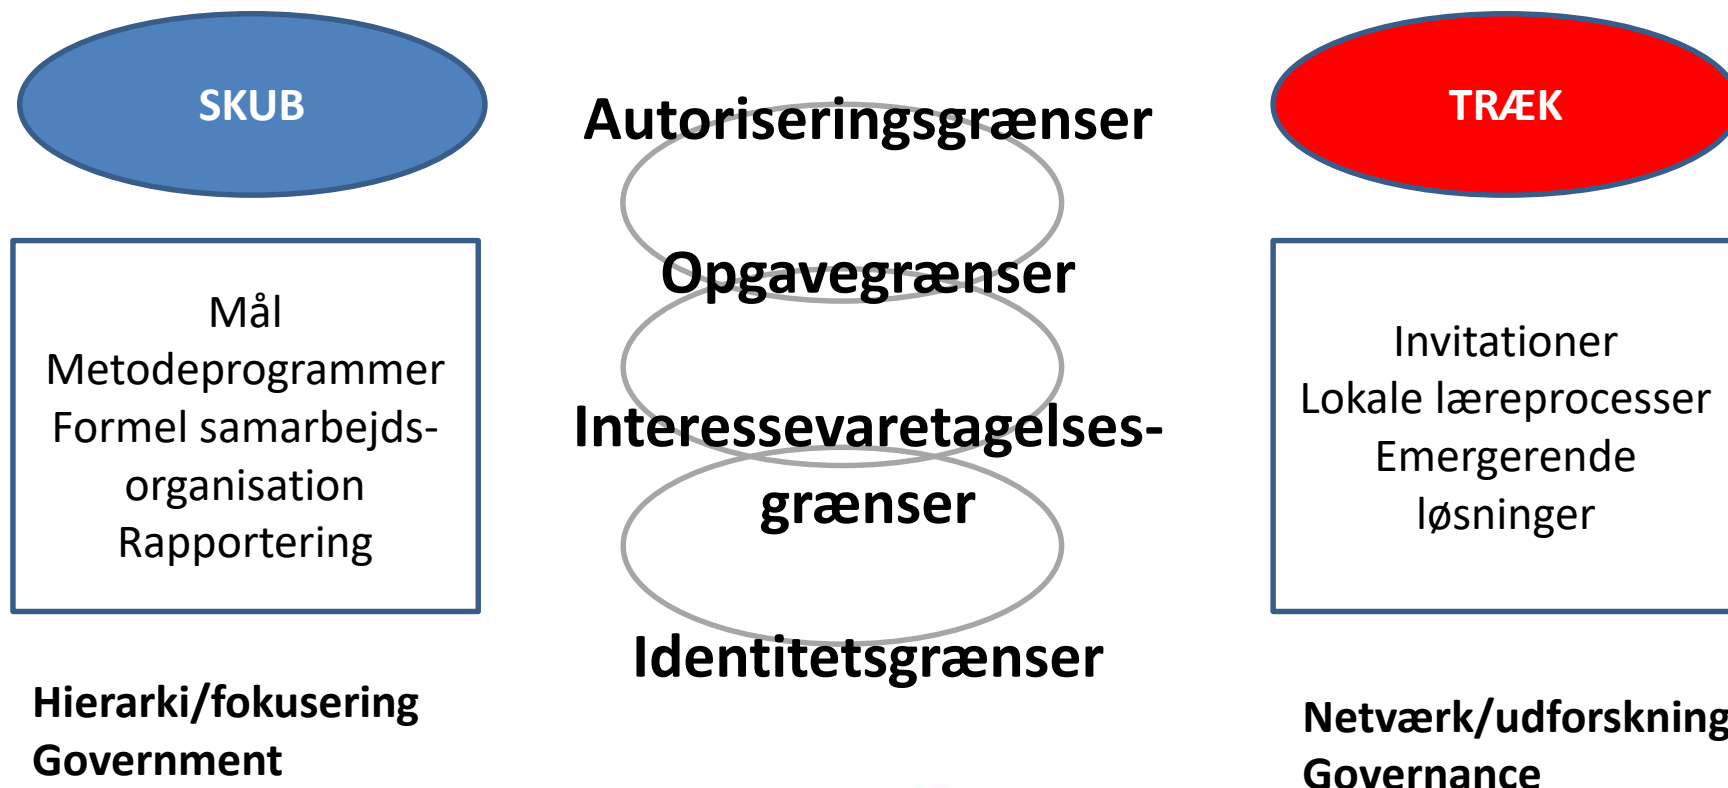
SKUB

Mål
Metodeprogrammer
Formel samarbejds-organisation
Rapportering

Hierarki/fokusering
Government

Autoriseringsgrænser

Opgavegrænser

Interessevaretagelses-grænser

Identitetsgrænser

TRÆK

Invitationer
Lokale læreprocesser
Emergerende løsninger

Netværk/udforskning
Governance